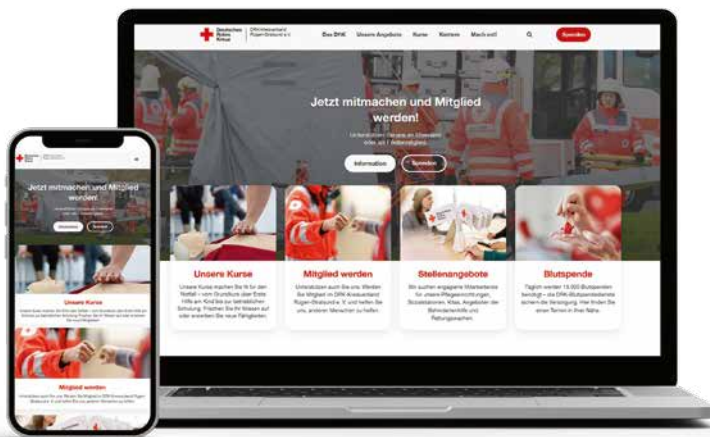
Deutsches Rotes Kreuz

DRK-Kreisverband Rügen-Stralsund e.V.

Das DRK

Unsere Angebote

Kurse

Kontakt

Mach mit!

Spenden

Jetzt mitmachen und Mitglied werden!

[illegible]

Information

Spenden

Unsere Kurse

Unsere Kurse machen Sie fit für den Notfall – vom Grundkurs über Erste Hilfe am Kind bis zur betrieblichen Schulung. Frischen Sie Ihr Wissen auf oder erwerben Sie neue Fähigkeiten.

Mitglied werden

Unterstützen auch Sie uns: Werden Sie Mitglied im DRK-Kreisverband Rügen-Stralsund e.V. und helfen Sie uns, anderen Menschen zu helfen.

Stellenangebote

Wir suchen engagierte Mitarbeitende für unsere Pflegeeinrichtungen, Sozialstationen, Kitas, Angebote der Behindertenhilfe und Rettungswachen.

Blutspende

Täglich werden 15.000 Blutspenden benötigt – die DRK-Blutspendedienste sichern die Versorgung. Hier finden Sie einen Termin in Ihrer Nähe.

Deutsches Rotes Kreuz

Jetzt mitmachen und Mitglied werden!

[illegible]

Information

Spenden

Unsere Kurse

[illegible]

Mitglied werden

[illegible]